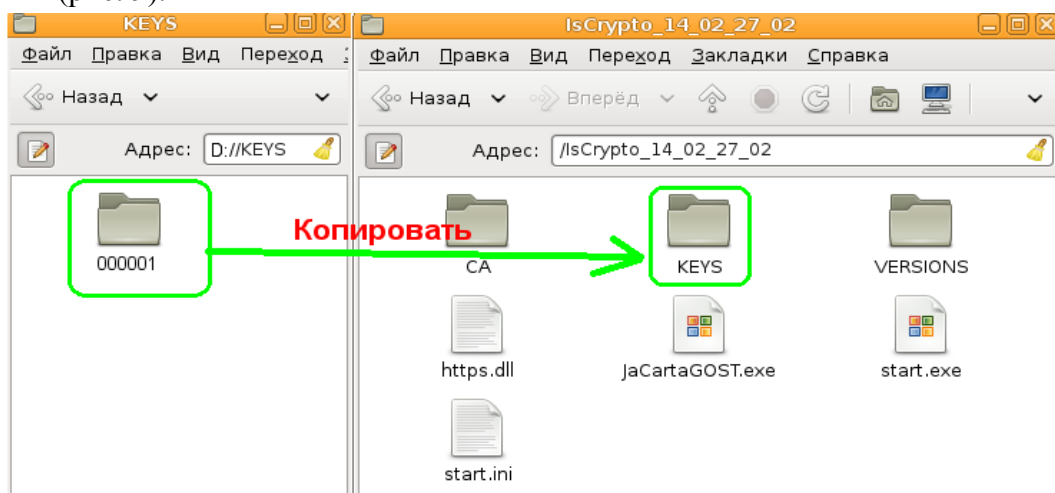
KEYS
Файл Правка Вид Переход
Назад
Адрес: D://KEYS
000001

IsCrypto_14_02_27_02
Файл Правка Вид Переход Закладки Справка
Назад Вперёд
Адрес: /IsCrypto_14_02_27_02
Копировать
CA
KEYS
VERSIONS
https.dll
JaCartaGOST.exe
start.exe
start.ini